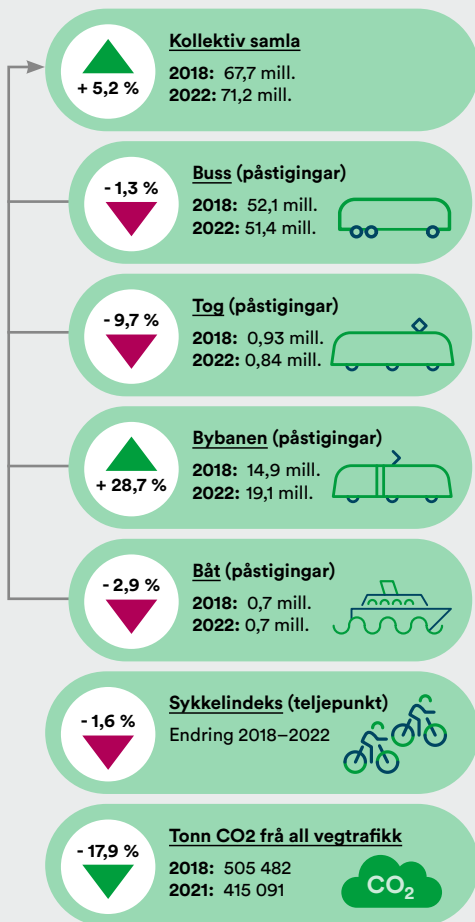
+ 5,2 %

Kollektiv samla
2018: 67,7 mill.
2022: 71,2 mill.

- 1,3 %

Buss (påstigingar)
2018: 52,1 mill.
2022: 51,4 mill.

- 9,7 %

Tog (påstigingar)
2018: 0,93 mill.
2022: 0,84 mill.

+ 28,7 %

Bybanen (påstigingar)
2018: 14,9 mill.
2022: 19,1 mill.

- 2,9 %

Båt (påstigingar)
2018: 0,7 mill.
2022: 0,7 mill.

- 1,6 %

Sykkelindeks (teljepunkt)
Endring 2018–2022

- 17,9 %

Tonn CO2 frå all vegtrafikk
2018: 505 482
2021: 415 091

$CO_2$